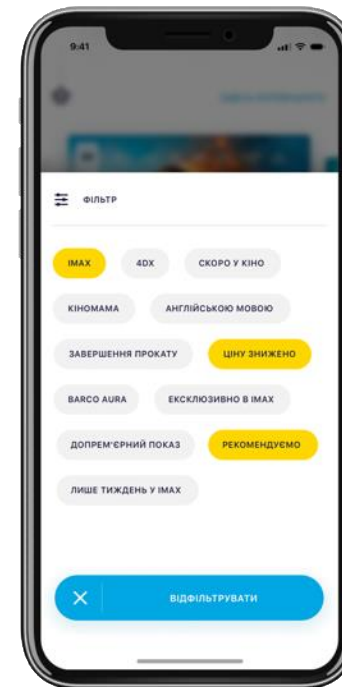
9:41

ФІЛЬТР

IMAX

4DX

СКОРО У КІНО

КІНОМАМА

АНГЛІЙСЬКОЮ МОВОЮ

ЗАВЕРШЕННЯ ПРОКАТУ

ЦІНУ ЗНИЖЕНО

BARCO AURA

ЕКСКЛЮЗИВНО В IMAX

ДОПРЕМ'ЄРНИЙ ПОКАЗ

РЕКОМЕНДУЄМО

ЛИШЕ ТИЖДЕНЬ У IMAX

ВІДФІЛЬТРУВАТИ